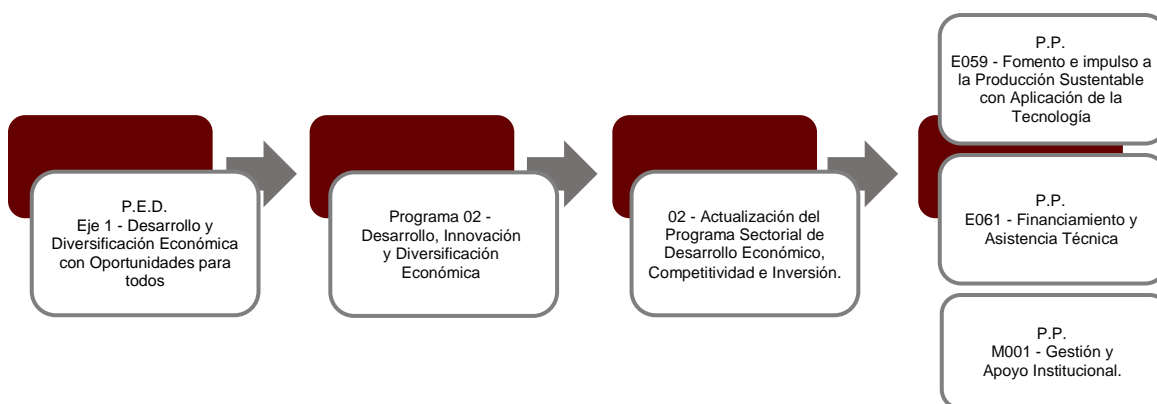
P.E.D.
Eje 1 - Desarrollo y Diversificación Económica con Oportunidades para todos

Programa 02 - Desarrollo, Innovación y Diversificación Económica

02 - Actualización del Programa Sectorial de Desarrollo Económico, Competitividad e Inversión.

P.P.
E059 - Fomento e impulso a la Producción Sustentable con Aplicación de la Tecnología

P.P.
E061 - Financiamiento y Asistencia Técnica

P.P.
M001 - Gestión y Apoyo Institucional.